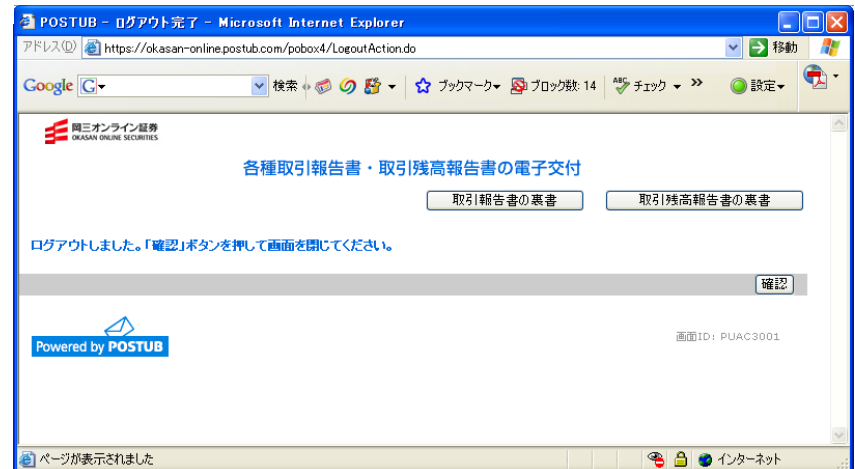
POSTUB - ログアウト完了 - Microsoft Internet Explorer

アドレス(D) https://okasan-online.postub.com/pobox4/LogoutAction.do 移動

Google G 検索 ブックマーク ブロック数: 14 チェック » 設定

岡三オンライン証券
OKASAN ONLINE SECURITIES

各種取引報告書・取引残高報告書の電子交付

取引報告書の裏書 取引残高報告書の裏書

ログアウトしました。「確認」ボタンを押して画面を閉じてください。

確認

Powered by POSTUB

画面ID: PUAC3001

ページが表示されました インターネット